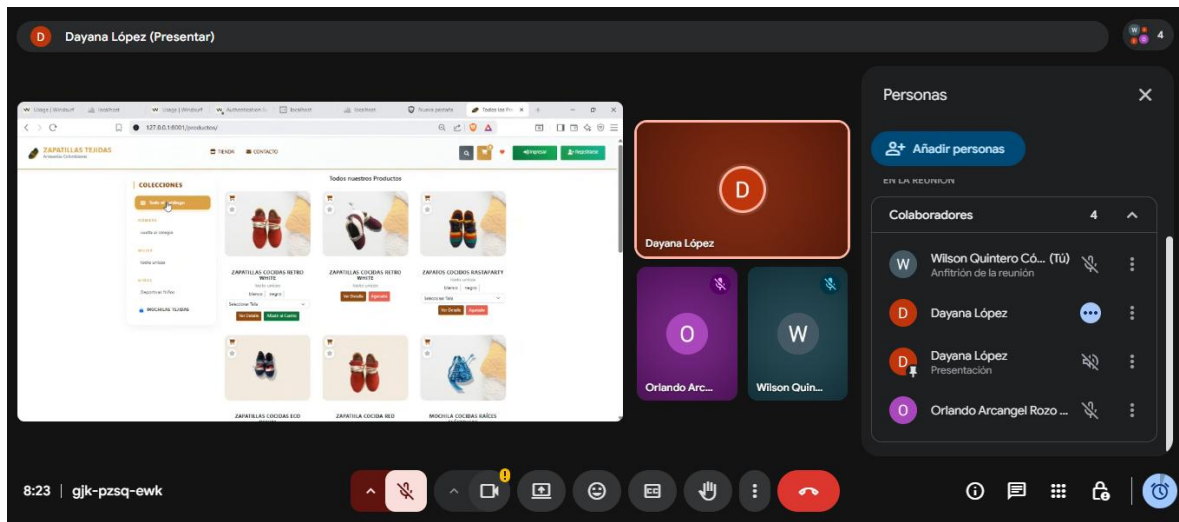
Dayana López (Presentar)

4

Usage | Windsurf | localhost | Usage | Windsurf | Authorization | localhost | localhost | Nueva pestaña | Todos los Pr

127.0.0.1:8001/productos/

ZAPATILLAS TEJIDAS
Artesanías Colombianas

TIENDA CONTACTO

Ingresar Registrarse

Todos nuestros Productos

COLECCIONES

Todo el catálogo

Cuello in triangle

Tejido simple

Deportivas Niños

MOCHILAS TEJIDAS

ZAPATILLAS COCIDAS RETRO WHITE
Tejido simple
blanco negro
Seleccionar Talla
Ver Detalle Añadir al Carrito

ZAPATILLAS COCIDAS RETRO WHITE
Tejido simple
blanco negro
Ver Detalle Agotado

ZAPATOS COCIDOS RASTAFARTY
Tejido simple
blanco negro
Seleccionar Talla
Ver Detalle Agotado

ZAPATILLAS COCIDAS ECO

ZAPATILLA COCIDA RED

MOCHILA COCIDAS RAÍCES

D
Dayana López

O
Orlando Arc...

W
Wilson Quin...

Personas

Añadir personas

EN LA REUNIÓN

Colaboradores 4

W Wilson Quintero Có... (Tú)
Anfitrión de la reunión

D Dayana López

D Dayana López
Presentación

O Orlando Arcangel Rozo ...

8:23 | gjk-pzsq-ewk